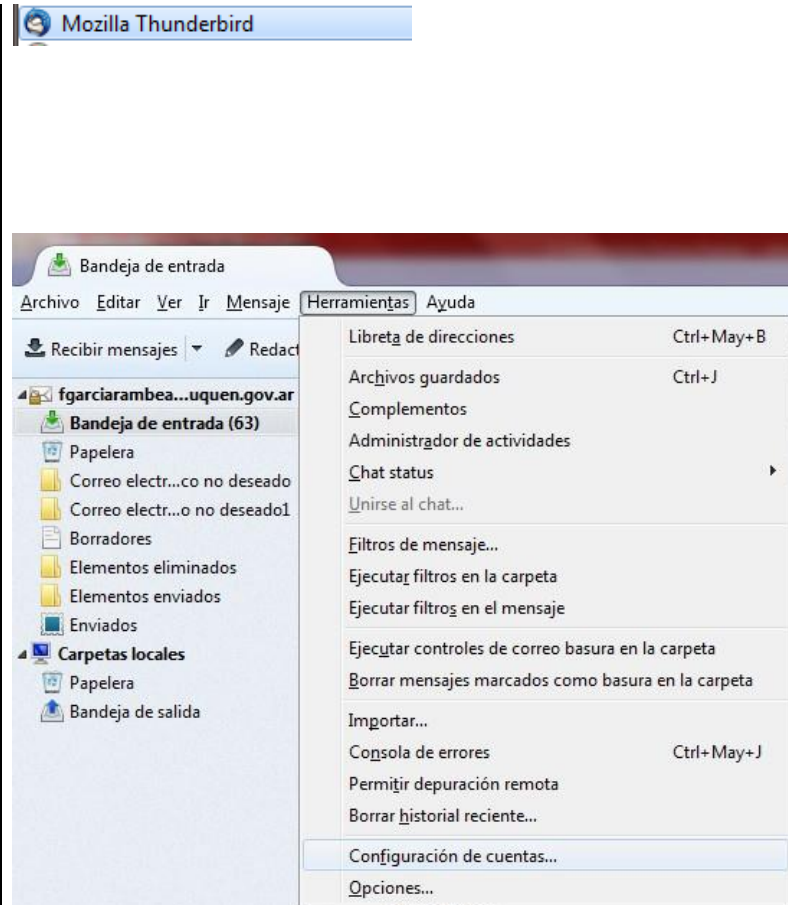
Mozilla Thunderbird

Bandeja de entrada

Archivo Editar Ver Ir Mensaje Herramientas Ayuda

Recibir mensajes Redact

fgarciarambea...uquen.gov.ar
Bandeja de entrada (63)
Papelera
Correo electr...co no deseado
Correo electr...o no deseado1
Borradores
Elementos eliminados
Elementos enviados
Enviados
Carpetas locales
Papelera
Bandeja de salida

Libreta de direcciones Ctrl+May+B
Archivos guardados Ctrl+J
Complementos
Administrador de actividades
Chat status
Unirse al chat...
Filtros de mensaje...
Ejecutar filtros en la carpeta
Ejecutar filtros en el mensaje
Ejecutar controles de correo basura en la carpeta
Borrar mensajes marcados como basura en la carpeta
Importar...
Consola de errores Ctrl+May+J
Permitir depuración remota
Borrar historial reciente...
Configuración de cuentas...
Opciones...